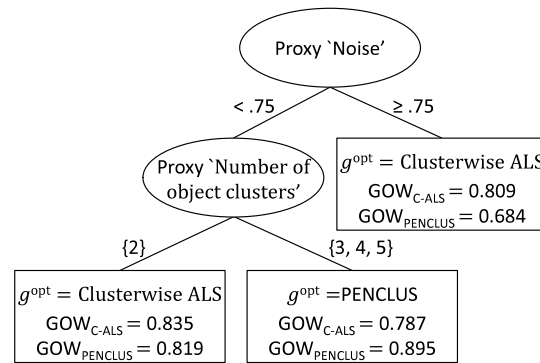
Proxy `Noise'

< .75

≥ .75

Proxy `Number of object clusters'

$g^{\text{opt}}$ = Clusterwise ALS
$\text{GOW}_{\text{C-ALS}} = 0.809$
$\text{GOW}_{\text{PENCLUS}} = 0.684$

{2}

{3, 4, 5}

$g^{\text{opt}}$ = Clusterwise ALS
$\text{GOW}_{\text{C-ALS}} = 0.835$
$\text{GOW}_{\text{PENCLUS}} = 0.819$

$g^{\text{opt}}$ =PENCLUS
$\text{GOW}_{\text{C-ALS}} = 0.787$
$\text{GOW}_{\text{PENCLUS}} = 0.895$